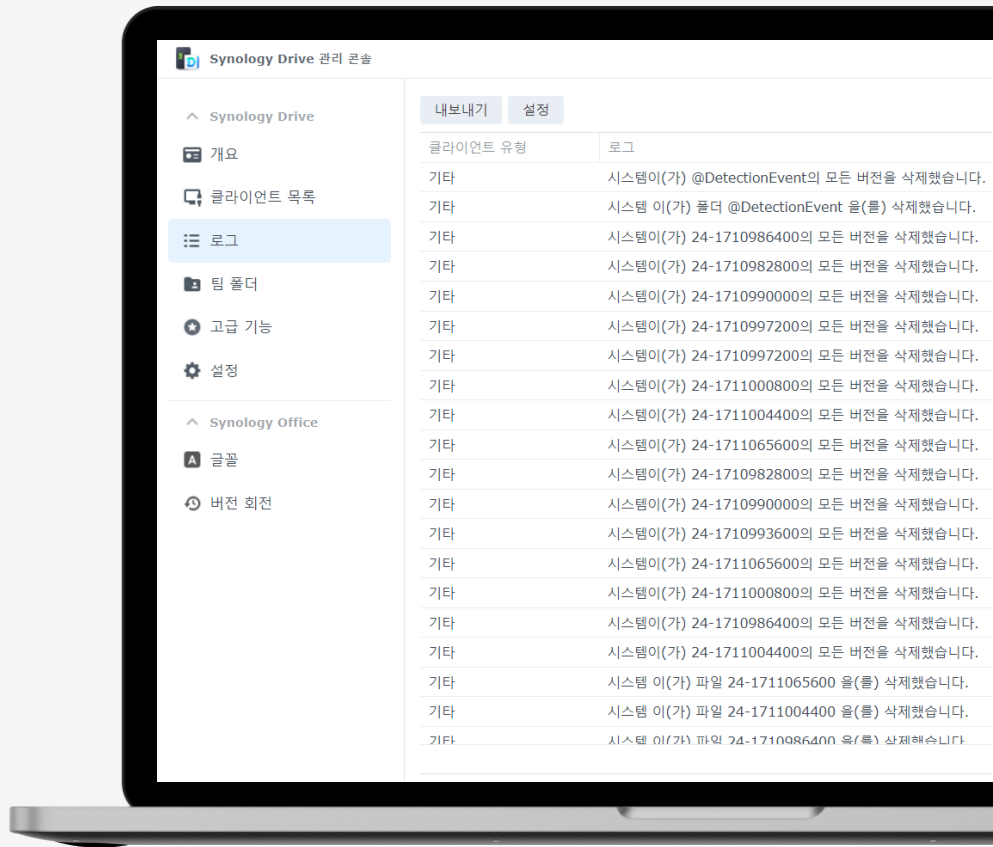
Synology Drive 관리 콘솔

Synology Drive
개요
클라이언트 목록
로그
팀 폴더
고급 기능
설정
Synology Office
글꼴
버전 회전

내보내기 설정

| 클라이언트 유형 | 로그 |
|---|---|
| 기타 | 시스템이(가) @DetectionEvent의 모든 버전을 삭제했습니다. |
| 기타 | 시스템 이(가) 폴더 @DetectionEvent 을(를) 삭제했습니다. |
| 기타 | 시스템이(가) 24-1710986400의 모든 버전을 삭제했습니다. |
| 기타 | 시스템이(가) 24-1710982800의 모든 버전을 삭제했습니다. |
| 기타 | 시스템이(가) 24-1710990000의 모든 버전을 삭제했습니다. |
| 기타 | 시스템이(가) 24-1710997200의 모든 버전을 삭제했습니다. |
| 기타 | 시스템이(가) 24-1710997200의 모든 버전을 삭제했습니다. |
| 기타 | 시스템이(가) 24-1711000800의 모든 버전을 삭제했습니다. |
| 기타 | 시스템이(가) 24-1711004400의 모든 버전을 삭제했습니다. |
| 기타 | 시스템이(가) 24-1711065600의 모든 버전을 삭제했습니다. |
| 기타 | 시스템이(가) 24-1710982800의 모든 버전을 삭제했습니다. |
| 기타 | 시스템이(가) 24-1710990000의 모든 버전을 삭제했습니다. |
| 기타 | 시스템이(가) 24-1710993600의 모든 버전을 삭제했습니다. |
| 기타 | 시스템이(가) 24-1711065600의 모든 버전을 삭제했습니다. |
| 기타 | 시스템이(가) 24-1711000800의 모든 버전을 삭제했습니다. |
| 기타 | 시스템이(가) 24-1710986400의 모든 버전을 삭제했습니다. |
| 기타 | 시스템이(가) 24-1711004400의 모든 버전을 삭제했습니다. |
| 기타 | 시스템 이(가) 파일 24-1711065600 을(를) 삭제했습니다. |
| 기타 | 시스템 이(가) 파일 24-1711004400 을(를) 삭제했습니다. |
| 기타 | 시스템 이(가) 파일 24-1710986400 을(를) 삭제했습니다. |